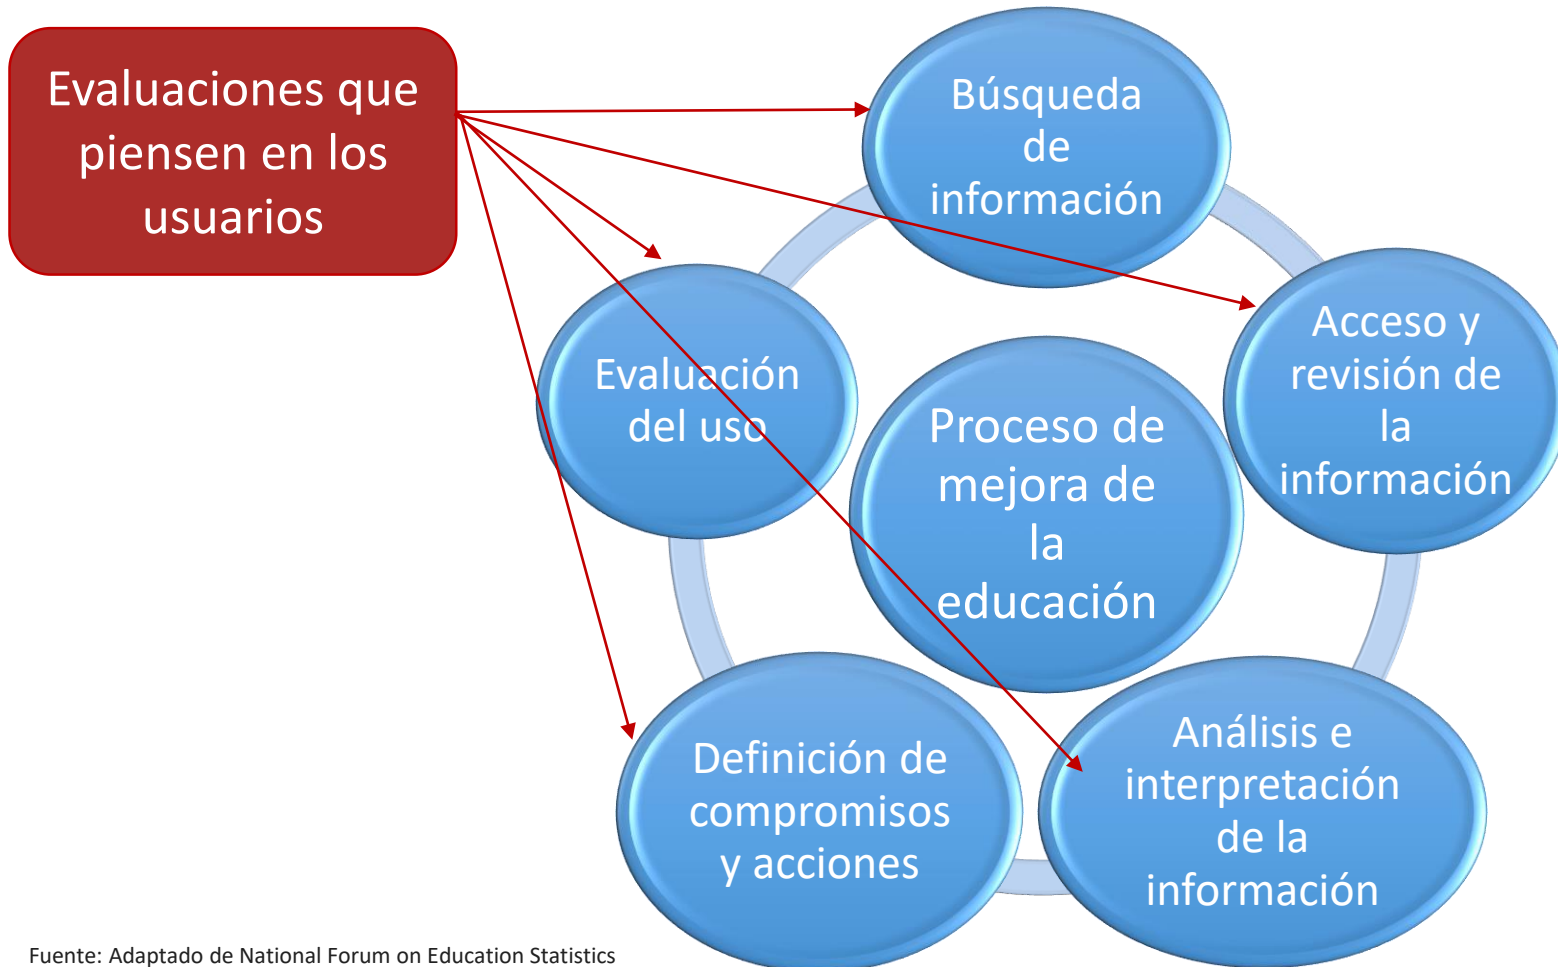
Evaluaciones que piensen en los usuarios

Búsqueda de información

Acceso y revisión de la información

Análisis e interpretación de la información

Definición de compromisos y acciones

Evaluación del uso

Proceso de mejora de la educación

Fuente: Adaptado de National Forum on Education Statistics